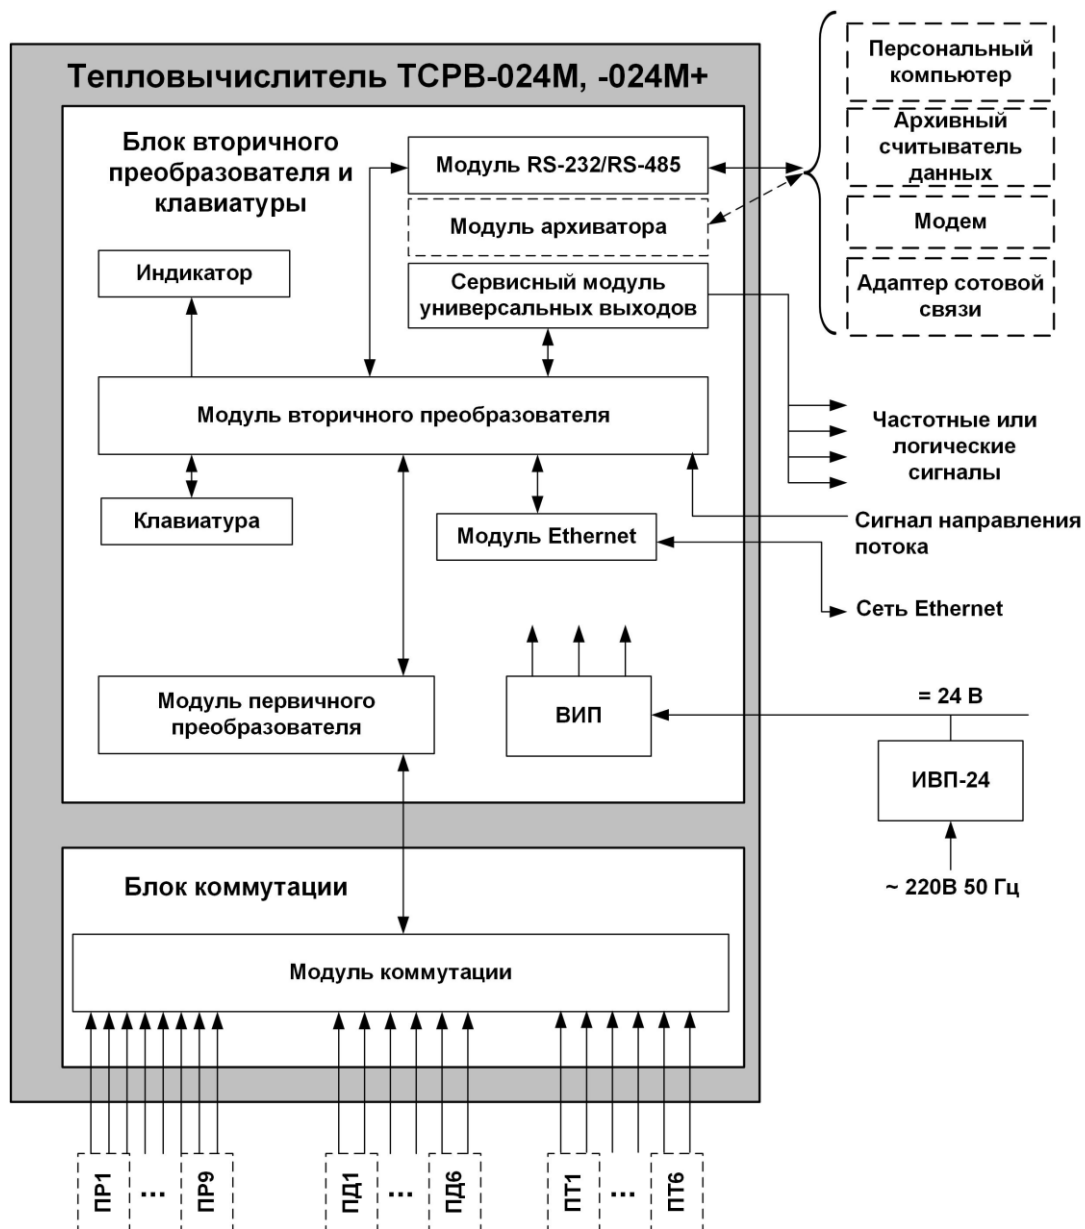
Тепловычислитель ТСРВ-024М, -024М+

Блок вторичного преобразователя и клавиатуры

Модуль RS-232/RS-485

Модуль архиватора

Сервисный модуль универсальных выходов

Индикатор

Модуль вторичного преобразователя

Клавиатура

Модуль Ethernet

Модуль первичного преобразователя

ВИП

Блок коммутации

Модуль коммутации

Персональный компьютер

Архивный считыватель данных

Модем

Адаптер сотовой связи

Частотные или логические сигналы

Сигнал направления потока

Сеть Ethernet

= 24 В

ИВП-24

~ 220В 50 Гц

ПР1 ... ПР9

ПД1 ... ПД6

ПТ1 ... ПТ6